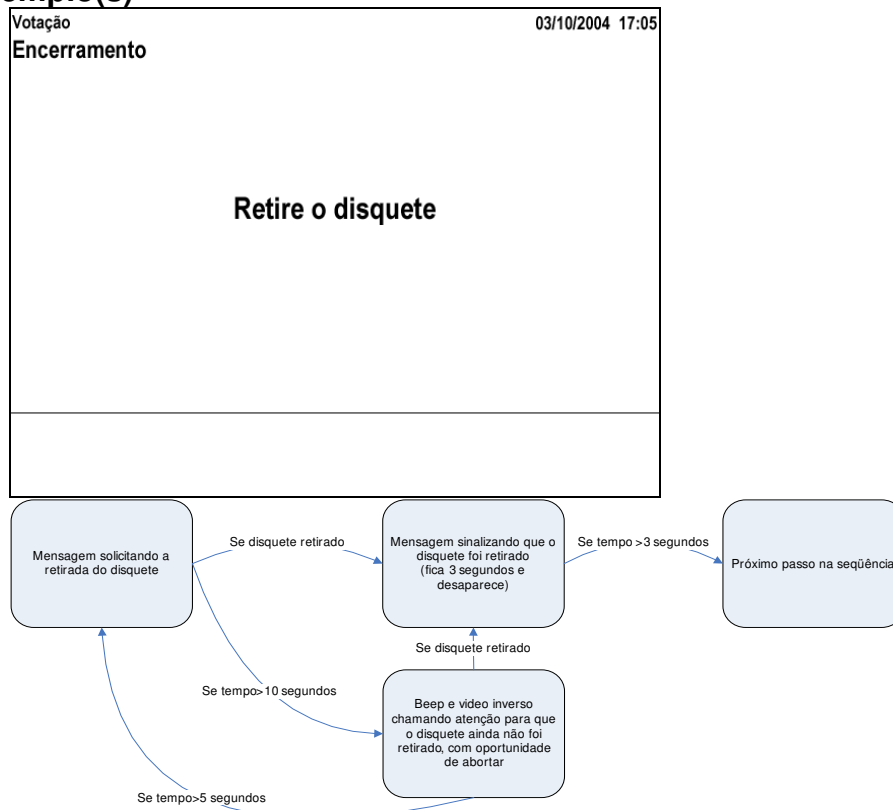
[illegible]mplo(3)

Votação

03/10/2004 17:05

Encerramento

Retire o disquete

Mensagem solicitando a retirada do disquete

Se disquete retirado

Mensagem sinalizando que o disquete foi retirado (fica 3 segundos e desaparece)

Se tempo >3 segundos

Próximo passo na seqüência

Se disquete retirado

Se tempo>10 segundos

Beep e video inverso chamando atenção para que o disquete ainda não foi retirado, com oportunidade de abortar

Se tempo>5 segundos